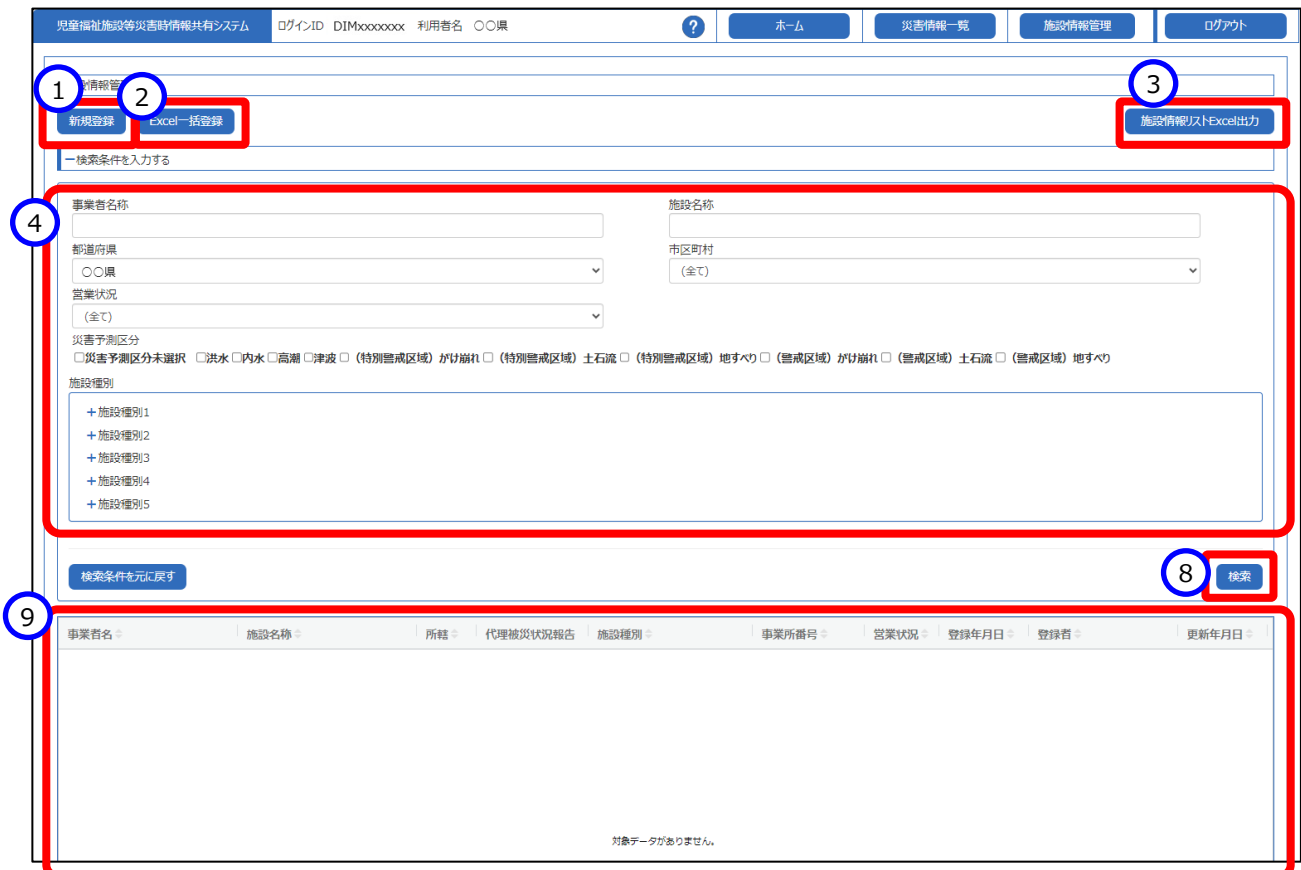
児童福祉施設等災害時情報共有システム　ログインID DIMxxxxxxx　利用者名 ○○県　?　ホーム　災害情報一覧　施設情報管理　ログアウト

1　2　3

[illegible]情報管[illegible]

新規登録　Excel一括登録　施設情報リストExcel出力

ー検索条件を入力する

4

事業者名称

施設名称

都道府県
○○県

市区町村
（全て）

営業状況
（全て）

災害予測区分
□災害予測区分未選択 □洪水 □内水 □高潮 □津波 □（特別警戒区域）がけ崩れ □（特別警戒区域）土石流 □（特別警戒区域）地すべり □（警戒区域）がけ崩れ □（警戒区域）土石流 □（警戒区域）地すべり

施設種別
＋施設種別1
＋施設種別2
＋施設種別3
＋施設種別4
＋施設種別5

検索条件を元に戻す　8　検索

9

| 事業者名 | 施設名称 | 所轄 | 代理被災状況報告 | 施設種別 | 事業所番号 | 営業状況 | 登録年月日 | 登録者 | 更新年月日 |
|---|---|---|---|---|---|---|---|---|---|

対象データがありません。